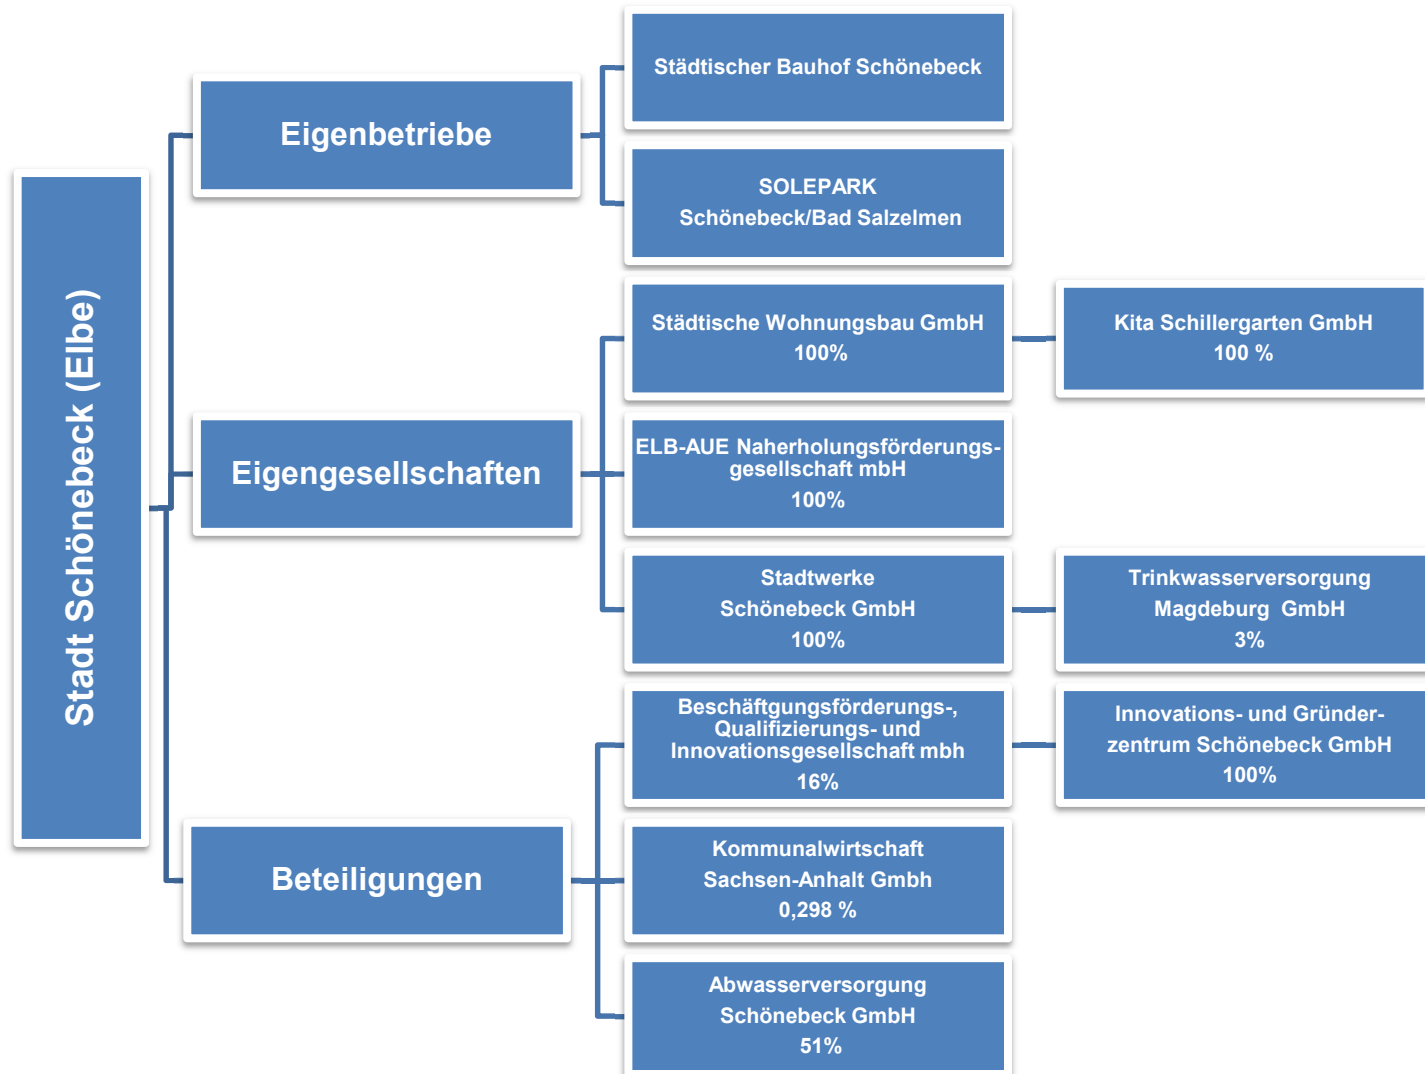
Stadt Schönebeck (Elbe)

Eigenbetriebe

Städtischer Bauhof Schönebeck

SOLEPARK Schönebeck/Bad Salzelmen

Eigengesellschaften

Städtische Wohnungsbau GmbH 100%

Kita Schillergarten GmbH 100 %

ELB-AUE Naherholungsförderungsgesellschaft mbH 100%

Stadtwerke Schönebeck GmbH 100%

Trinkwasserversorgung Magdeburg GmbH 3%

Beteiligungen

Beschäftgungsförderungs-, Qualifizierungs- und Innovationsgesellschaft mbh 16%

Innovations- und Gründerzentrum Schönebeck GmbH 100%

Kommunalwirtschaft Sachsen-Anhalt Gmbh 0,298 %

Abwasserversorgung Schönebeck GmbH 51%